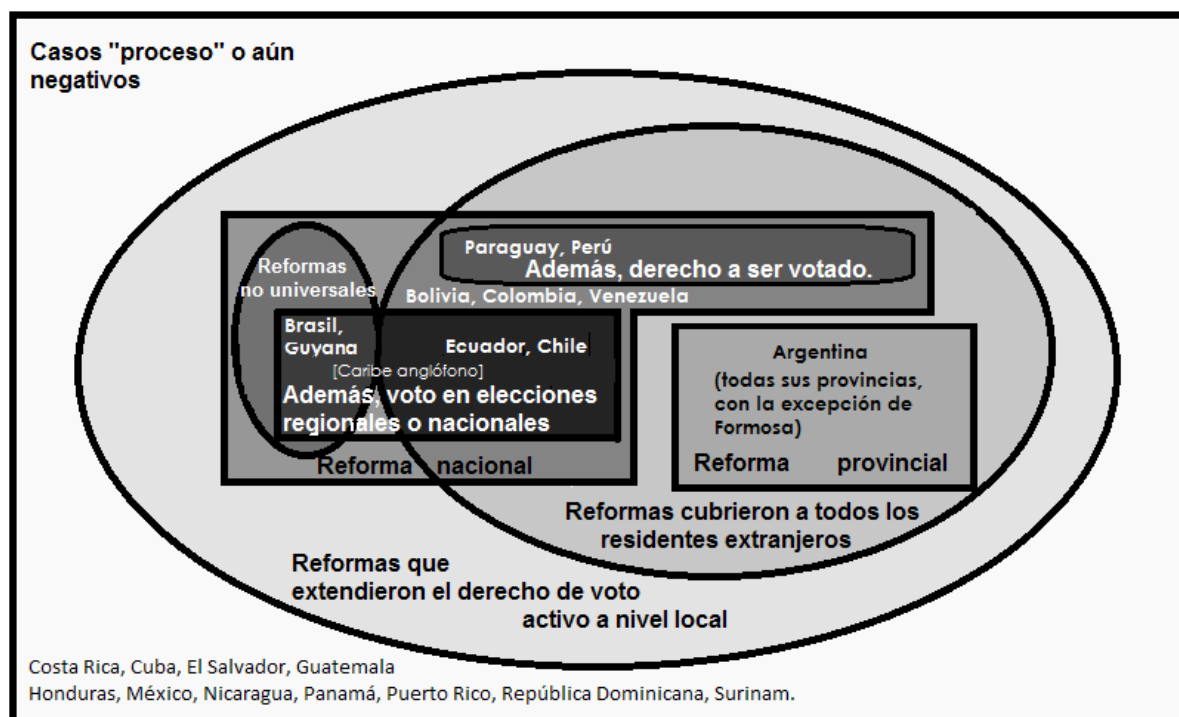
Casos "proceso" o aún negativos

Reformas no universales

Paraguay, Perú
Además, derecho a ser votado.

Bolivia, Colombia, Venezuela

Brasil, Guyana

Ecuador, Chile

[Caribe anglófono]

Además, voto en elecciones regionales o nacionales

Reforma nacional

Argentina
(todas sus provincias, con la excepción de Formosa)

Reforma provincial

Reformas cubrieron a todos los residentes extranjeros

Reformas que extendieron el derecho de voto activo a nivel local

Costa Rica, Cuba, El Salvador, Guatemala
Honduras, México, Nicaragua, Panamá, Puerto Rico, República Dominicana, Surinam.